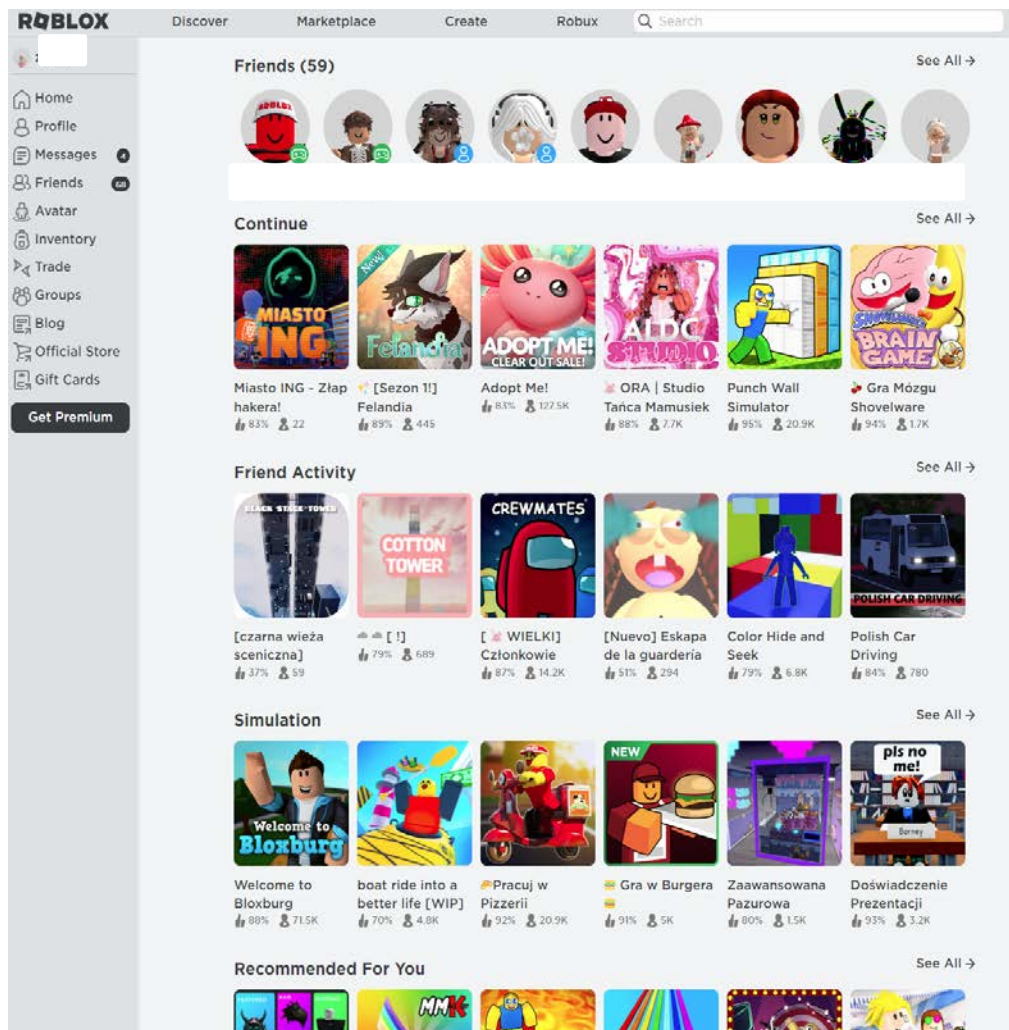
ROBLOX Discover Marketplace Create Robux Search

Home
Profile
Messages 4
Friends
Avatar
Inventory
Trade
Groups
Blog
Official Store
Gift Cards
Get Premium

Friends (59) See All →

ROBLOX

Continue See All →

MIASTO ING
New
Felandia
ADOPT ME! CLEAR OUT SALE!
ALDC STUDIO
BRAIN GAME

Miasto ING - Złap hakera! 83% 22
[Sezon 1!] Felandia 89% 445
Adopt Me! 83% 127.5K
ORA | Studio Tańca Mamusiek 88% 7.7K
Punch Wall Simulator 95% 20.9K
Gra Mózgu Shovelware 94% 1.7K

Friend Activity See All →

BLACK STACK TOWER
COTTON TOWER
CREWMATES
POLISH CAR DRIVING

[czarna wieża sceniczna] 37% 59
[ ! ] 79% 689
[ WIELKI] Członkowie 87% 14.2K
[Nuevo] Eskapa de la guardería 51% 294
Color Hide and Seek 79% 6.8K
Polish Car Driving 84% 780

Simulation See All →

Welcome to Bloxburg
NEW
pls no me!
Barney

Welcome to Bloxburg 88% 71.5K
boat ride into a better life [WIP] 70% 4.8K
Pracuj w Pizzerii 92% 20.9K
Gra w Burgera 91% 5K
Zaawansowana Pazurowa 80% 1.5K
Doświadczenie Prezentacji 93% 3.2K

Recommended For You See All →

MMK